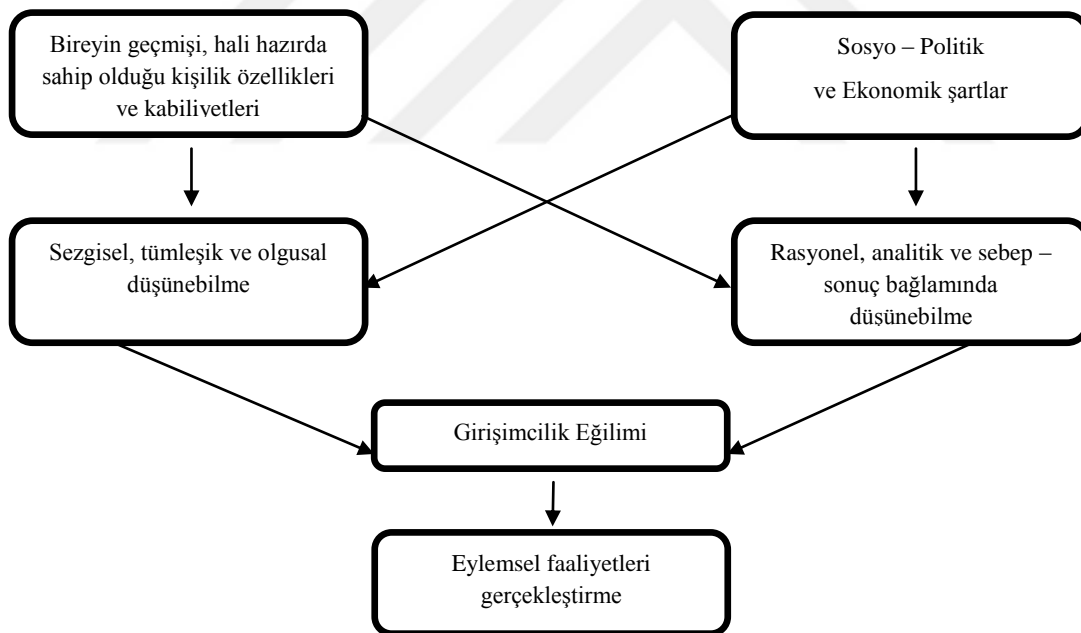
Bireyin geçmişi, hali hazırda sahip olduğu kişilik özellikleri ve kabiliyetleri

Sosyo – Politik ve Ekonomik şartlar

Sezgisel, tümleşik ve olgusal düşünebilme

Rasyonel, analitik ve sebep – sonuç bağlamında düşünebilme

Girişimcilik Eğilimi

Eylemsel faaliyetleri gerçekleştirme